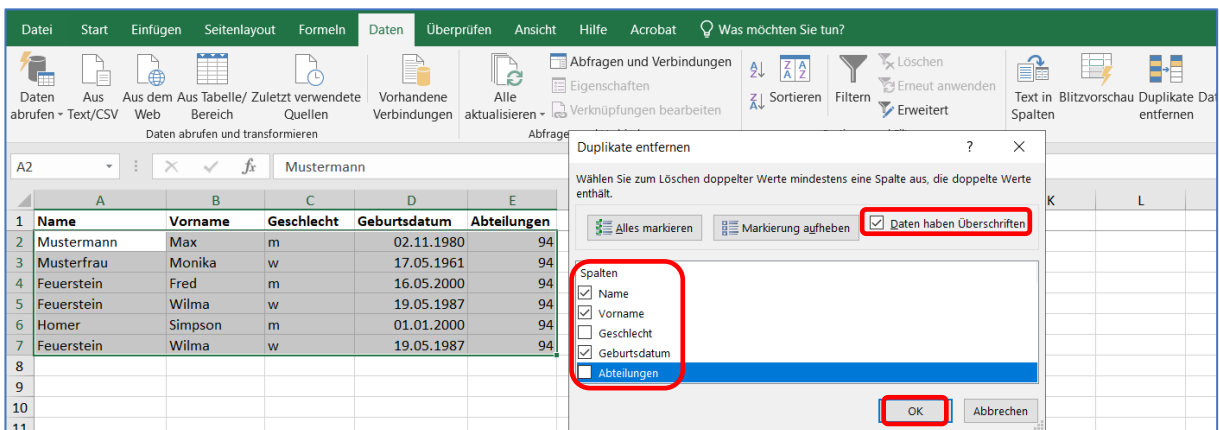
Datei Start Einfügen Seitenlayout Formeln Daten Überprüfen Ansicht Hilfe Acrobat Was möchten Sie tun?

Daten abrufen Aus Text/CSV Aus dem Web Aus Tabelle/ Bereich Zuletzt verwendete Quellen Vorhandene Verbindungen Alle aktualisieren Abfragen und Verbindungen Eigenschaften Verknüpfungen bearbeiten Sortieren Filtern Löschen Erneut anwenden Erweitert Text in Spalten Blitzvorschau Duplikate entfernen

Daten abrufen und transformieren

A2 Mustermann

| | A | B | C | D | E |
|---|---|---|---|---|---|
| 1 | Name | Vorname | Geschlecht | Geburtsdatum | Abteilungen |
| 2 | Mustermann | Max | m | 02.11.1980 | 94 |
| 3 | Musterfrau | Monika | w | 17.05.1961 | 94 |
| 4 | Feuerstein | Fred | m | 16.05.2000 | 94 |
| 5 | Feuerstein | Wilma | w | 19.05.1987 | 94 |
| 6 | Homer | Simpson | m | 01.01.2000 | 94 |
| 7 | Feuerstein | Wilma | w | 19.05.1987 | 94 |
| 8 | | | | | |
| 9 | | | | | |
| 10 | | | | | |
| 11 | | | | | |

K L

Duplikate entfernen ? ×

Wählen Sie zum Löschen doppelter Werte mindestens eine Spalte aus, die doppelte Werte enthält.

Alles markieren Markierung aufheben Daten haben Überschriften

Spalten
Name
Vorname
Geschlecht
Geburtsdatum
Abteilungen

OK Abbrechen